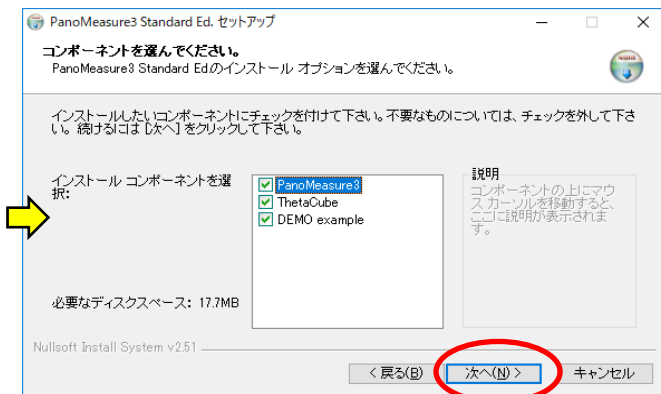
PanoMeasure3 Standard Ed. セットアップ

コンポーネントを選んでください。

PanoMeasure3 Standard Edのインストール オプションを選んでください。

インストールしたいコンポーネントにチェックを付けて下さい。不要なものについては、チェックを外して下さい。続けるには [次へ] をクリックして下さい。

インストール コンポーネントを選択:

PanoMeasure3
ThetaCube
DEMO example

説明

コンポーネントの上にマウス カーソルを移動すると、ここに説明が表示されます。

必要なディスクスペース: 17.7MB

Nullsoft Install System v2.51

< 戻る(B)

次へ(N) >

キャンセル